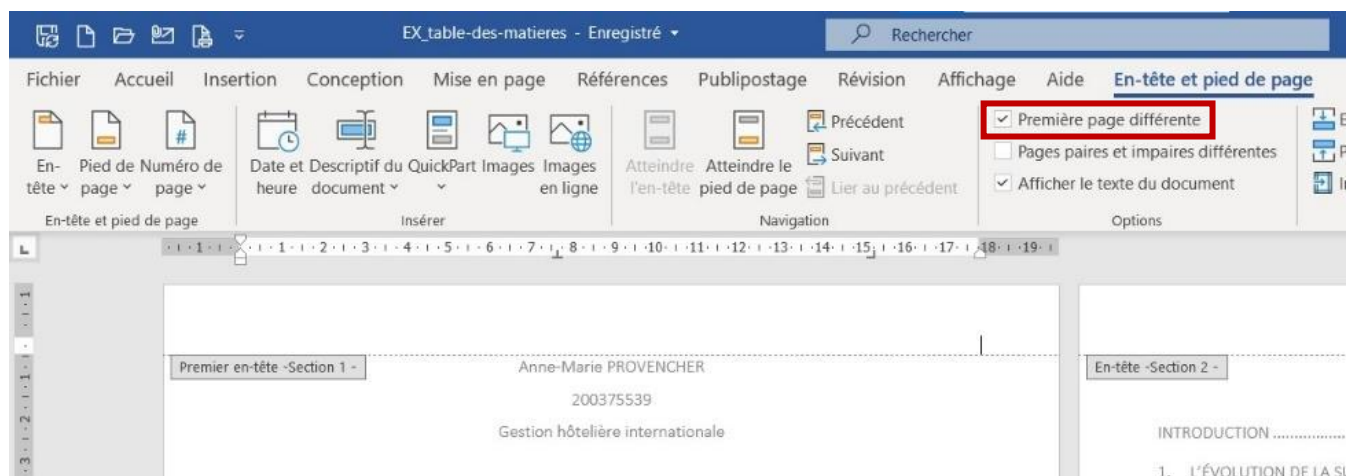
EX_table-des-matieres - Enregistré

Rechercher

Fichier Accueil Insertion Conception Mise en page Références Publipostage Révision Affichage Aide En-tête et pied de page

En-tête Pied de page Numéro de page Date et heure Descriptif du document QuickPart Images Images en ligne Atteindre l'en-tête Atteindre le pied de page Précédent Suivant Lier au précédent Première page différente Pages paires et impaires différentes Afficher le texte du document

En-tête et pied de page Insérer Navigation Options

· 1 · 1 · 2 · 3 · 4 · 5 · 6 · 7 · 8 · 9 · 10 · 11 · 12 · 13 · 14 · 15 · 16 · 17 · 18 · 19 ·

Premier en-tête -Section 1 -

Anne-Marie PROVENCHER

200375539

Gestion hôtelière internationale

En-tête -Section 2 -

INTRODUCTION ...........

1. L'ÉVOLUTION DE LA S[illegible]